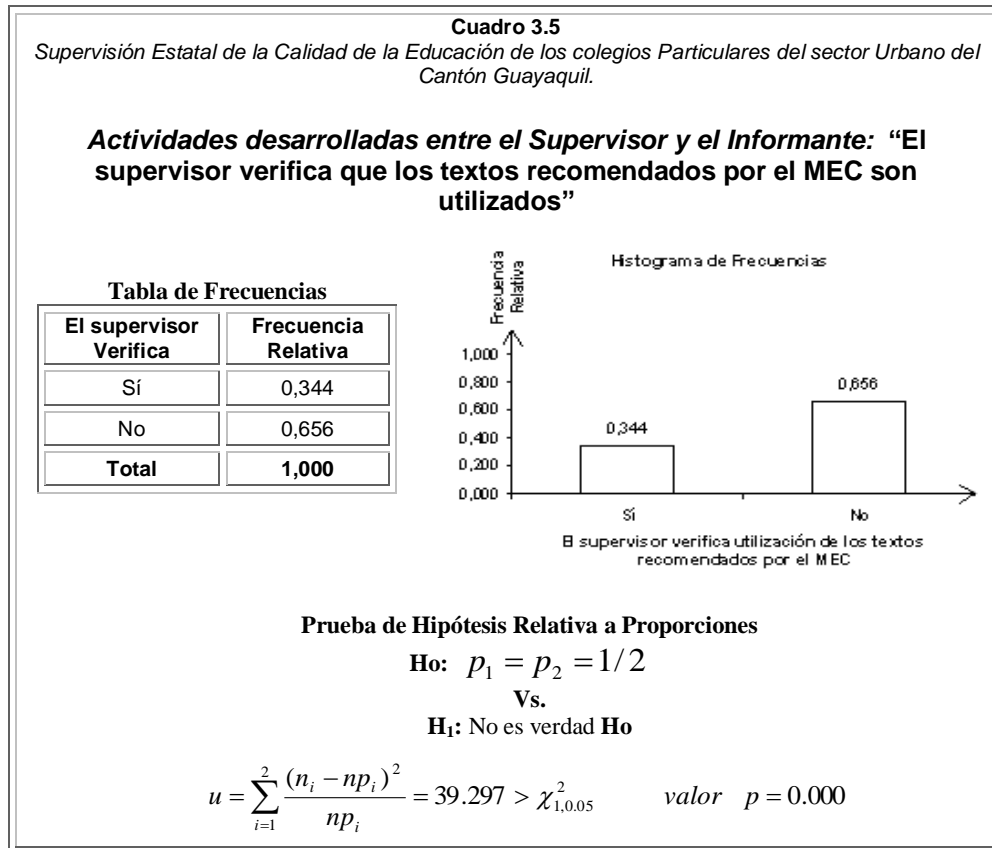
Cuadro 3.5

Supervisión Estatal de la Calidad de la Educación de los colegios Particulares del sector Urbano del Cantón Guayaquil.

Actividades desarrolladas entre el Supervisor y el Informante: "El supervisor verifica que los textos recomendados por el MEC son utilizados"

Tabla de Frecuencias

| El supervisor Verifica | Frecuencia Relativa |
|---|---|
| Sí | 0,344 |
| No | 0,656 |
| Total | 1,000 |

Histograma de Frecuencias

Frecuencia Relativa

1,000
0,800
0,600
0,400
0,200
0,000

0,344
0,656

Sí
No

El supervisor verifica utilización de los textos recomendados por el MEC

Prueba de Hipótesis Relativa a Proporciones

Ho: $p_1 = p_2 = 1/2$

Vs.

$H_1$: No es verdad Ho

$u = \sum_{i=1}^{2} \frac{(n_i - np_i)^2}{np_i} = 39.297 > \chi^2_{1,0.05}$ $valor \quad p = 0.000$